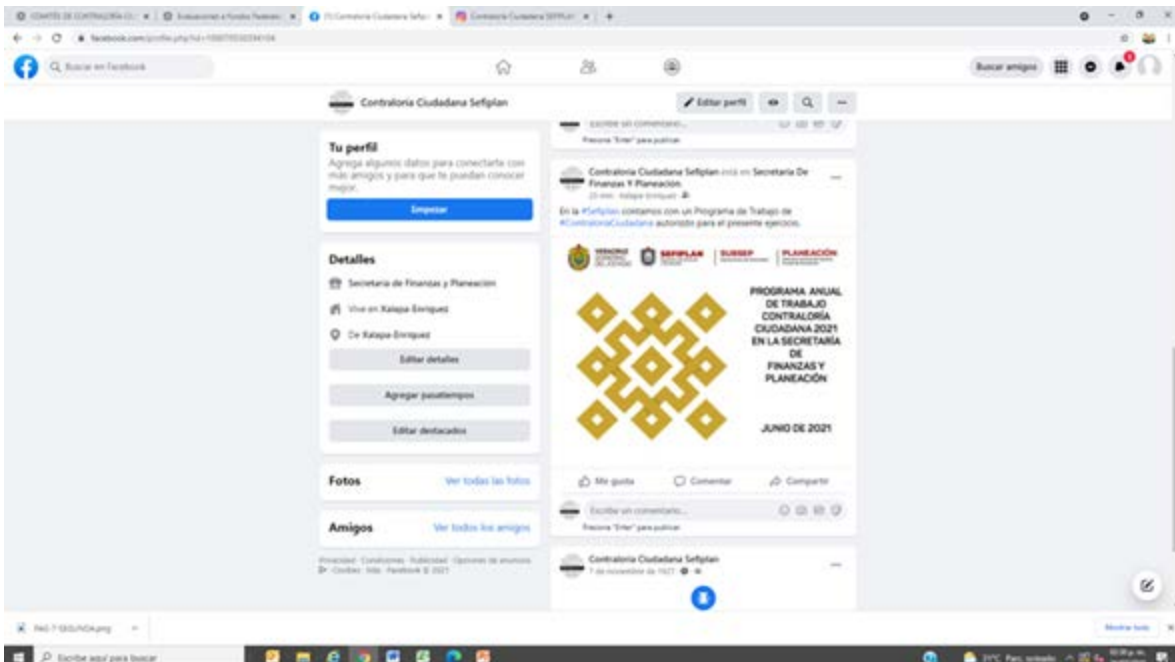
COMITÉ DE CONTRALORÍA CI... | Evaluaciones a Fondos Federales | (1) Contraloria Ciudadana Sefipl... | Contraloria Ciudadana SEFIPLAN

facebook.com/profile.php?id=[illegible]

Buscar en Facebook

Buscar amigos

Contraloria Ciudadana Sefiplan

Editar perfil

Tu perfil
Agrega algunos datos para conectarte con más amigos y para que te puedan conocer mejor.

Empezar

Detalles
Secretaria de Finanzas y Planeación
Vive en Xalapa-Enriquez
De Xalapa-Enriquez

Editar detalles

Agregar pasatiempos

Editar destacados

Fotos
Ver todas las fotos

Amigos
Ver todos los amigos

Privacidad · Condiciones · Publicidad · Opciones de anuncios · Cookies · Más · Facebook © 2021

Escribe un comentario...
Presiona "Enter" para publicar.

Contraloria Ciudadana Sefiplan está en Secretaria De Finanzas Y Planeación.
23 min · Xalapa-Enriquez

En la #Sefiplan contamos con un Programa de Trabajo de #ContraloríaCiudadana autorizado para el presente ejercicio.

VERACRUZ GOBIERNO DEL ESTADO | SEFIPLAN | SUBSEP | PLANEACIÓN

PROGRAMA ANUAL DE TRABAJO CONTRALORÍA CIUDADANA 2021 EN LA SECRETARÍA DE FINANZAS Y PLANEACIÓN

JUNIO DE 2021

Me gusta
Comentar
Compartir

Escribe un comentario...
Presiona "Enter" para publicar.

Contraloria Ciudadana Sefiplan
7 de noviembre de 2017

PAG-7-SEGUNDA.png

Mostrar todo

Escribe aquí para buscar